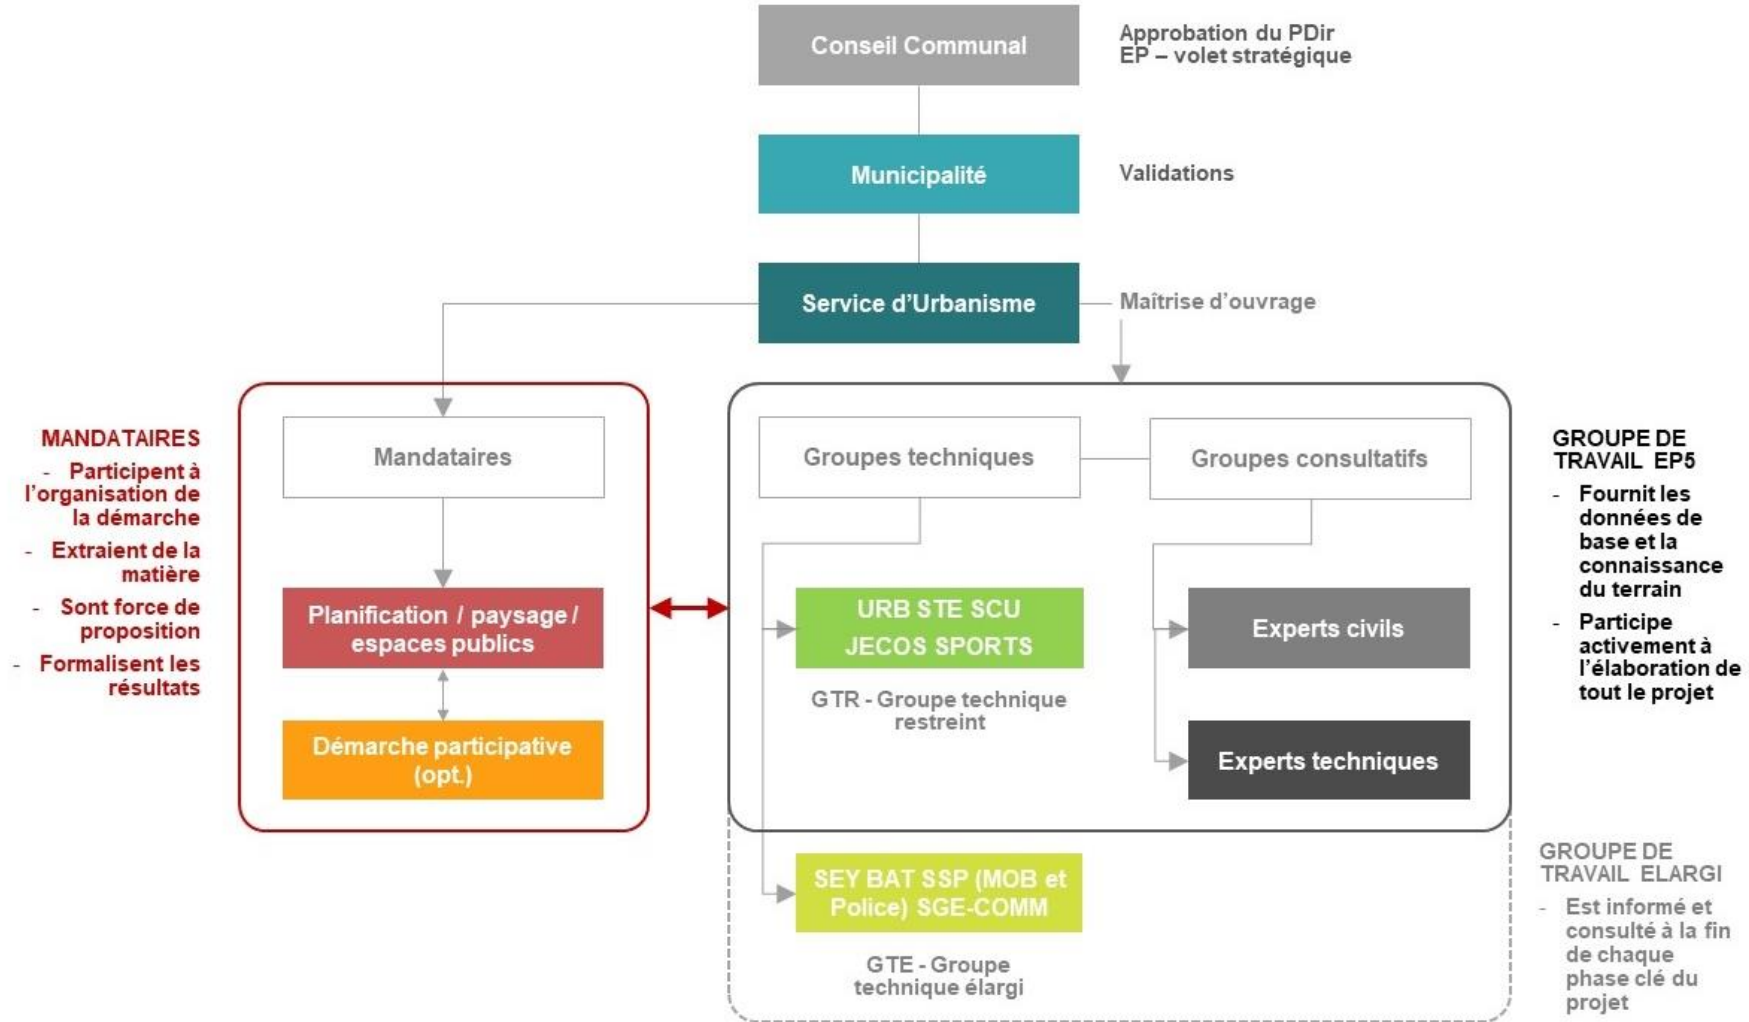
Conseil Communal

Approbation du PDir EP – volet stratégique

Municipalité

Validations

Service d'Urbanisme

Maîtrise d'ouvrage

MANDATAIRES
- Participent à l'organisation de la démarche
- Extraient de la matière
- Sont force de proposition
- Formalisent les résultats

Mandataires

Planification / paysage / espaces publics

Démarche participative (opt.)

Groupes techniques

Groupes consultatifs

URB STE SCU JECOS SPORTS

GTR - Groupe technique restreint

Experts civils

Experts techniques

SEY BAT SSP (MOB et Police) SGE-COMM

GTE - Groupe technique élargi

GROUPE DE TRAVAIL EP5
- Fournit les données de base et la connaissance du terrain
- Participe activement à l'élaboration de tout le projet

GROUPE DE TRAVAIL ELARGI
- Est informé et consulté à la fin de chaque phase clé du projet